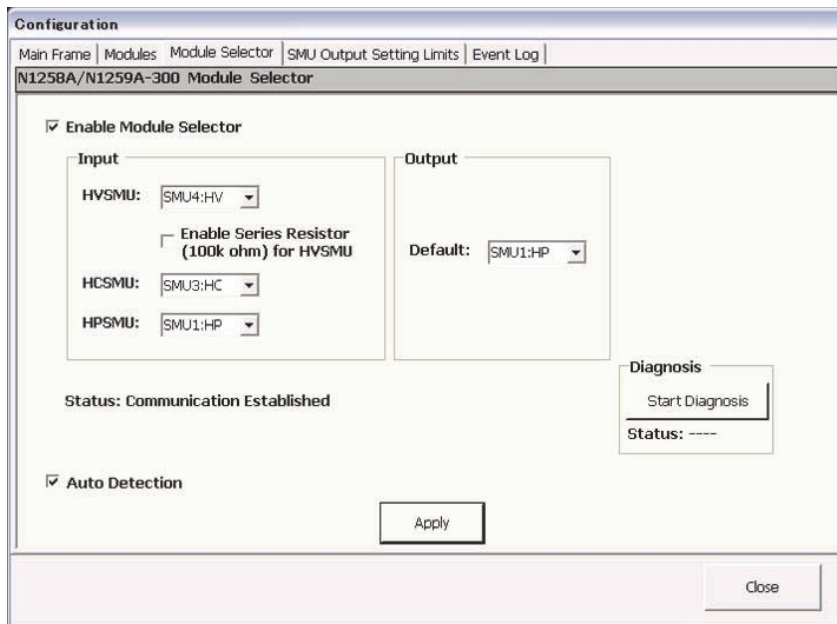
Configuration

Main Frame | Modules | Module Selector | SMU Output Setting Limits | Event Log

N1258A/N1259A-300 Module Selector

☑ Enable Module Selector

Input

HVSMU: SMU4:HV

☐ Enable Series Resistor (100k ohm) for HVSMU

HCSMU: SMU3:HC

HPSMU: SMU1:HP

Output

Default: SMU1:HP

Diagnosis

Start Diagnosis

Status: ----

Status: Communication Established

☑ Auto Detection

Apply

Close